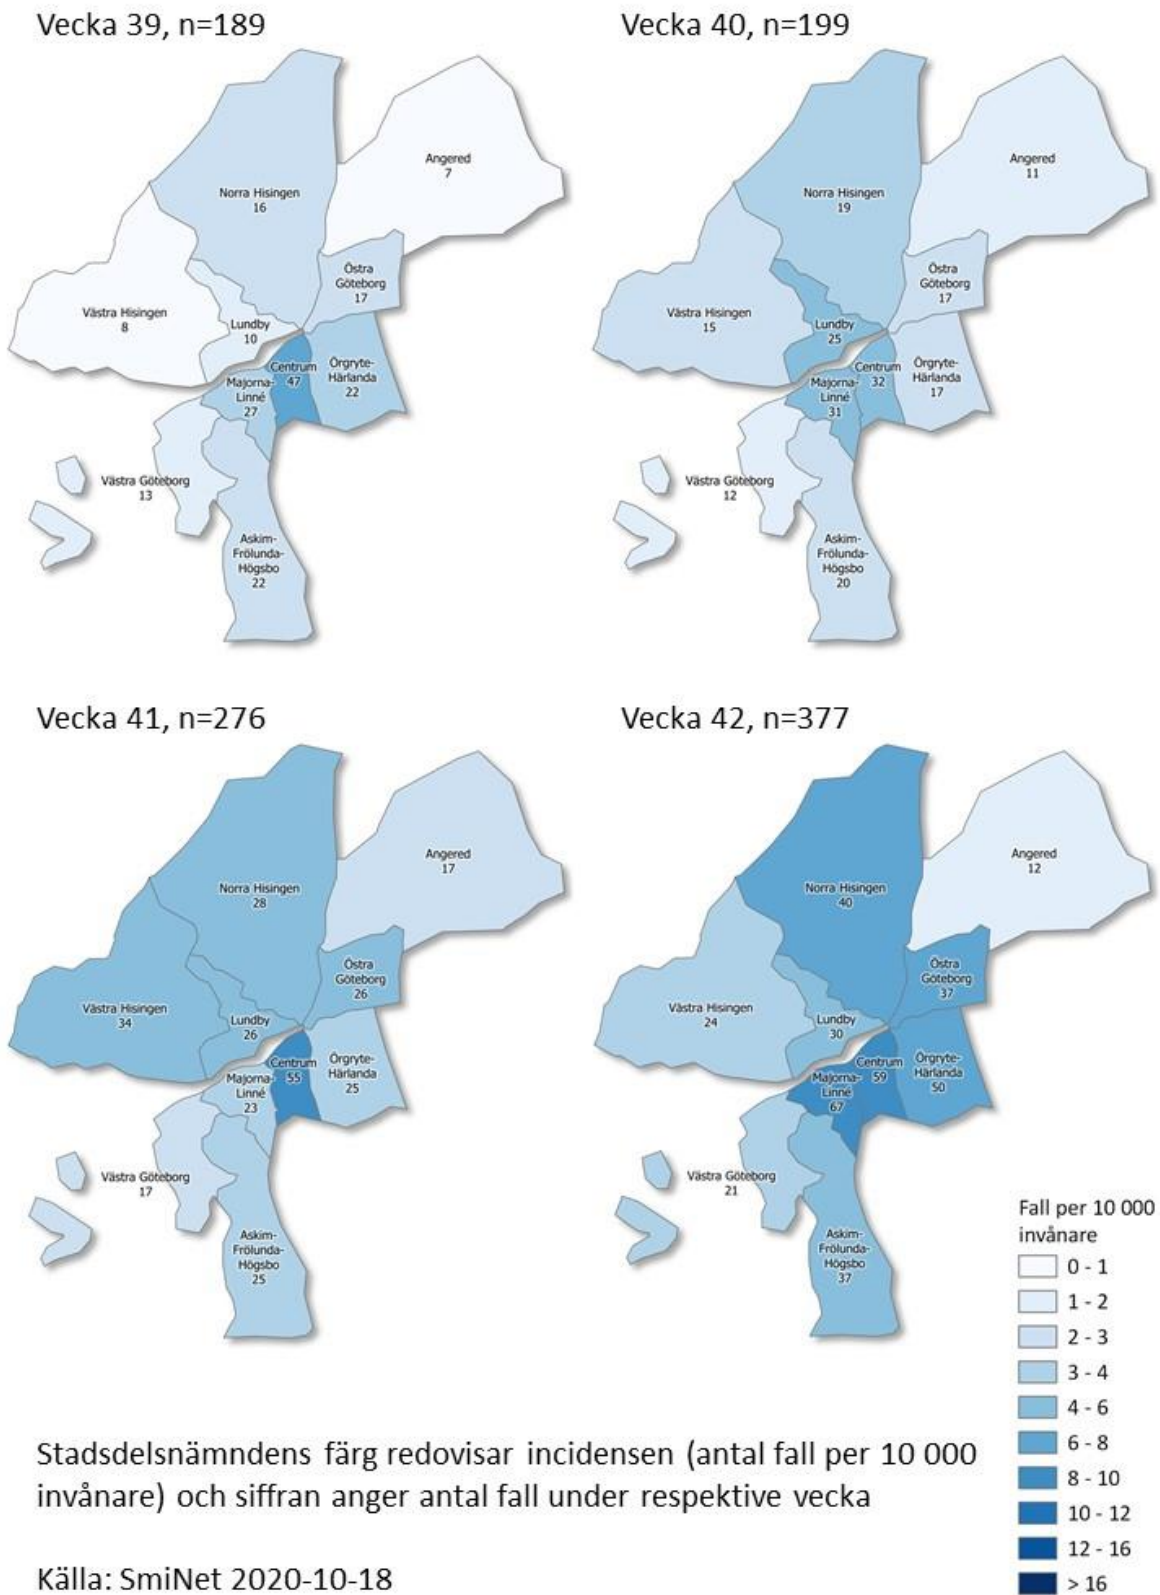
Vecka 39, n=189

Angered
7

Norra Hisingen
16

Östra Göteborg
17

Västra Hisingen
8

Lundby
10

Centrum
47

Örgryte-Härlanda
22

Majorna-Linné
27

Västra Göteborg
13

Askim-Frölunda-Högsbo
22

Vecka 40, n=199

Angered
11

Norra Hisingen
19

Östra Göteborg
17

Västra Hisingen
15

Lundby
25

Centrum
32

Örgryte-Härlanda
17

Majorna-Linné
31

Västra Göteborg
12

Askim-Frölunda-Högsbo
20

Vecka 41, n=276

Angered
17

Norra Hisingen
28

Östra Göteborg
26

Västra Hisingen
34

Lundby
26

Centrum
55

Örgryte-Härlanda
25

Majorna-Linné
23

Västra Göteborg
17

Askim-Frölunda-Högsbo
25

Vecka 42, n=377

Angered
12

Norra Hisingen
40

Östra Göteborg
37

Västra Hisingen
24

Lundby
30

Centrum
59

Örgryte-Härlanda
50

Majorna-Linné
67

Västra Göteborg
21

Askim-Frölunda-Högsbo
37

Fall per 10 000 invånare
0 - 1
1 - 2
2 - 3
3 - 4
4 - 6
6 - 8
8 - 10
10 - 12
12 - 16
> 16

Stadsdelsnämndens färg redovisar incidensen (antal fall per 10 000 invånare) och siffran anger antal fall under respektive vecka

Källa: SmiNet 2020-10-18